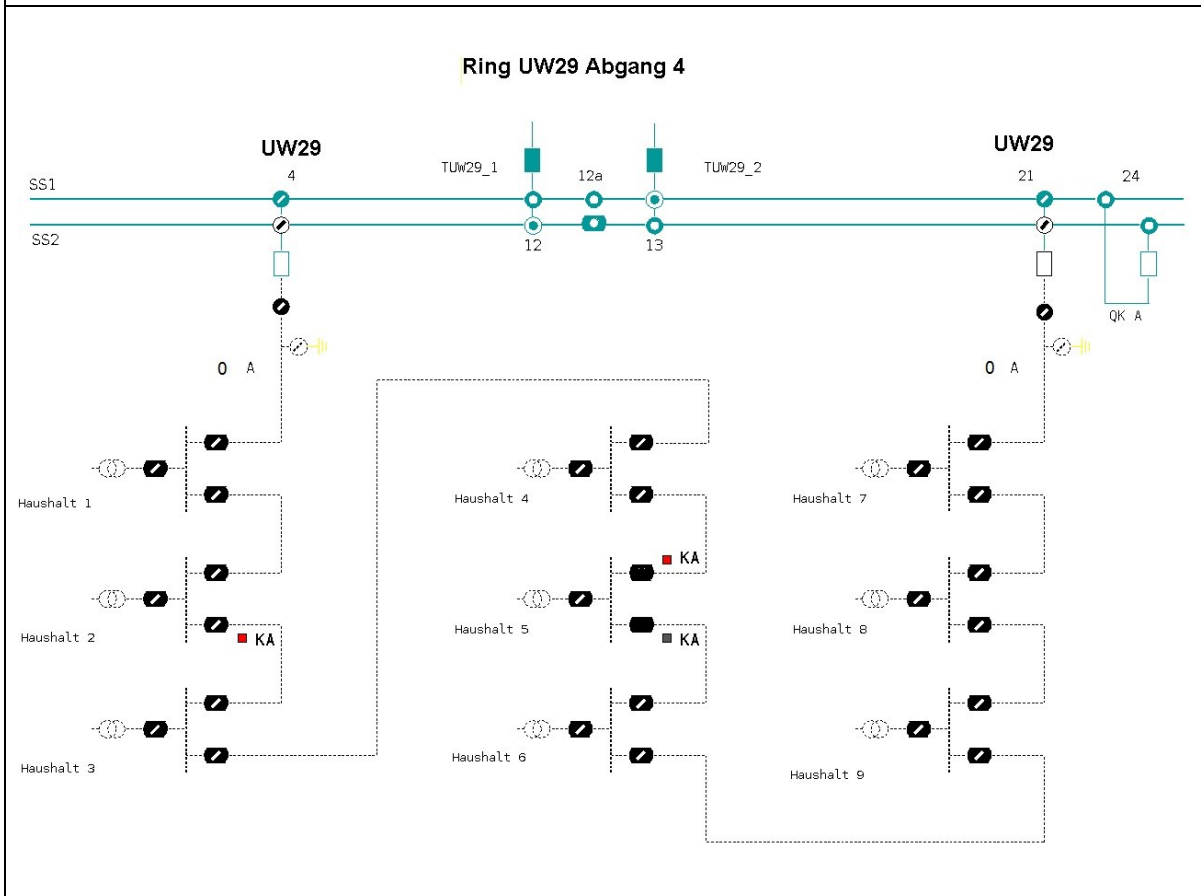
Ring UW29 Abgang 4

UW29
4

TUW29_1
12a
TUW29_2

UW29
21
24

SS1
SS2

12
13

QK A

0 A

0 A

Haushalt 1
Haushalt 2
KA
Haushalt 3

Haushalt 4
KA
Haushalt 5
KA
Haushalt 6

Haushalt 7
Haushalt 8
Haushalt 9